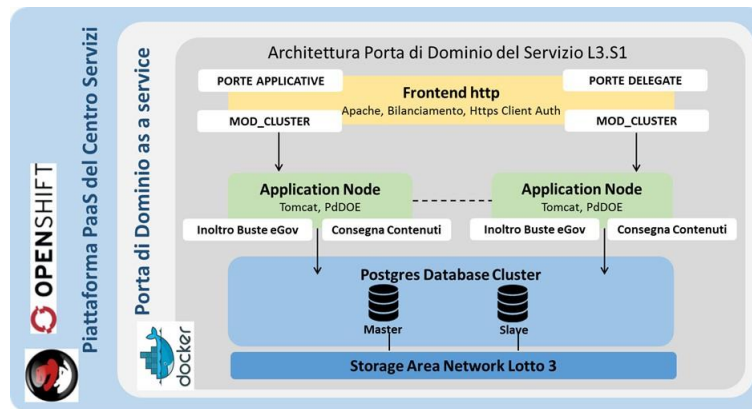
OPENSHIFT

Piattaforma PaaS del Centro Servizi

Porta di Dominio as a service

Architettura Porta di Dominio del Servizio L3.S1

PORTE APPLICATIVE

Frontend http
Apache, Bilanciamento, Https Client Auth

PORTE DELEGATE

MOD_CLUSTER

MOD_CLUSTER

Application Node
Tomcat, PdDOE

Application Node
Tomcat, PdDOE

Inoltro Buste eGov

Consegna Contenuti

Inoltro Buste eGov

Consegna Contenuti

Postgres Database Cluster

Master

Slave

docker

Storage Area Network Lotto 3